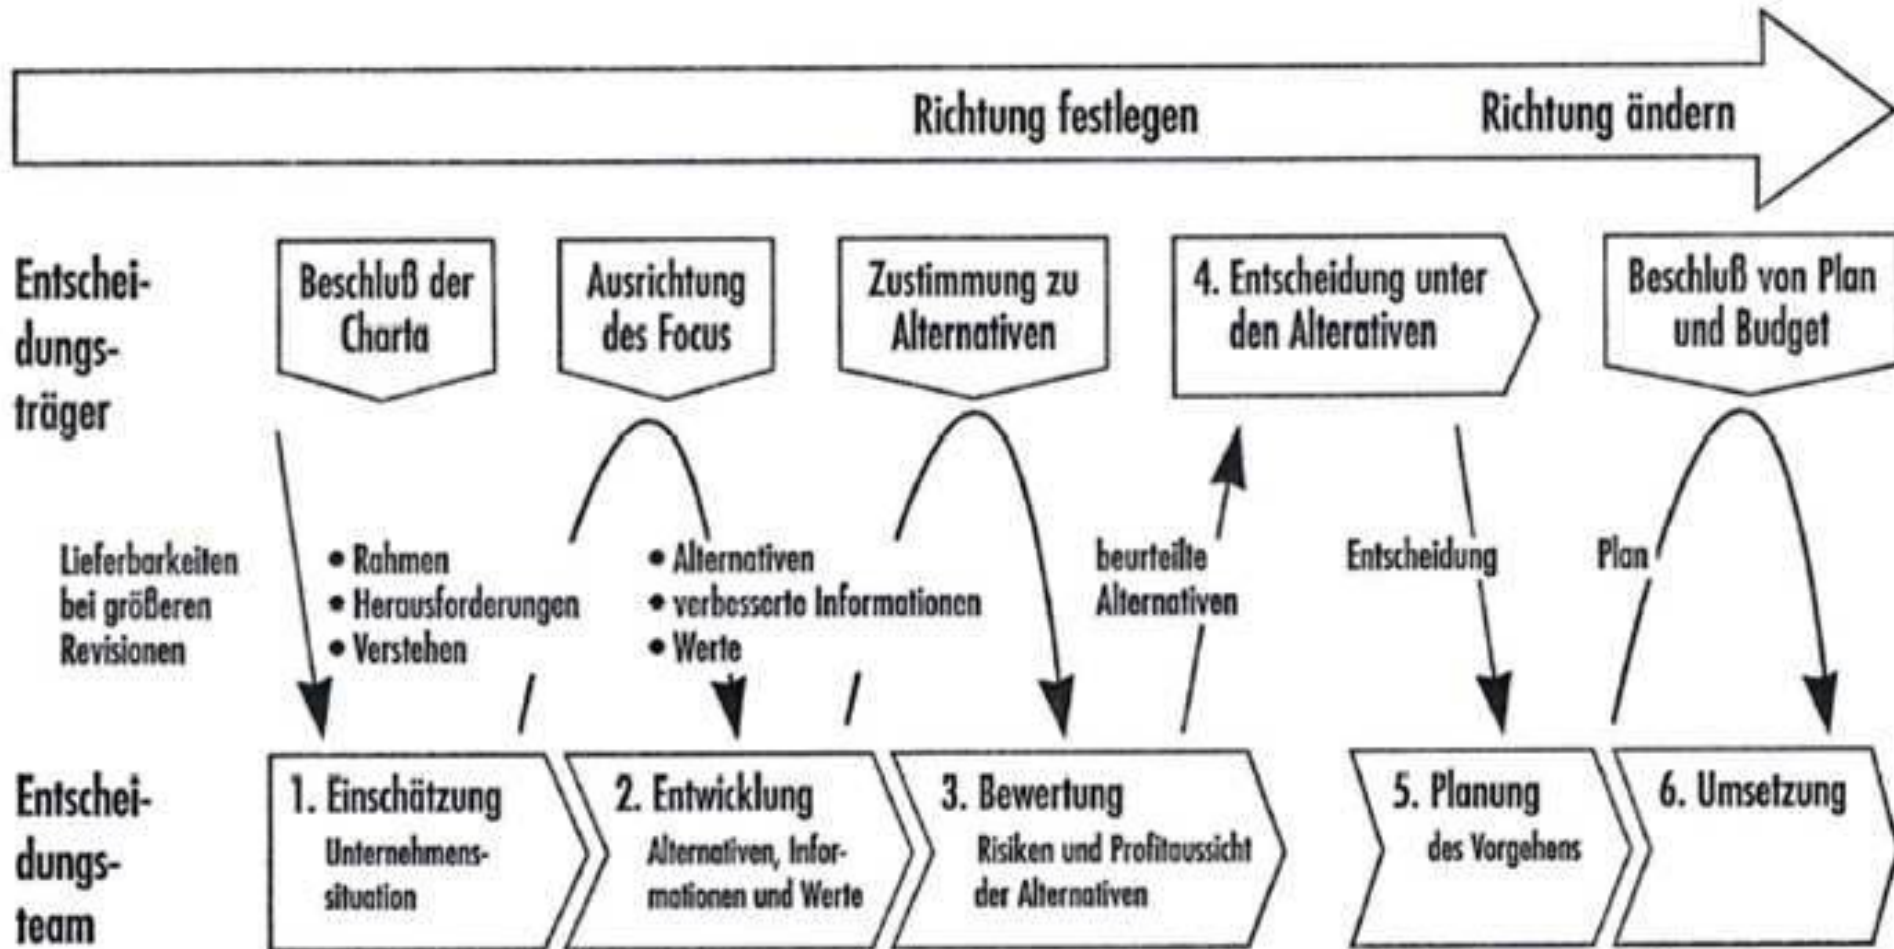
Richtung festlegen

Richtung ändern

Entscheidungsträger

Beschluß der Charta

Ausrichtung des Focus

Zustimmung zu Alternativen

4. Entscheidung unter den Alterativen

Beschluß von Plan und Budget

Lieferbarkeiten bei größeren Revisionen

• Rahmen
• Herausforderungen
• Verstehen

• Alternativen
• verbesserte Informationen
• Werte

beurteilte Alternativen

Entscheidung

Plan

Entscheidungsteam

1. Einschätzung
Unternehmenssituation

2. Entwicklung
Alternativen, Informationen und Werte

3. Bewertung
Risiken und Profitaussicht der Alternativen

5. Planung
des Vorgehens

6. Umsetzung